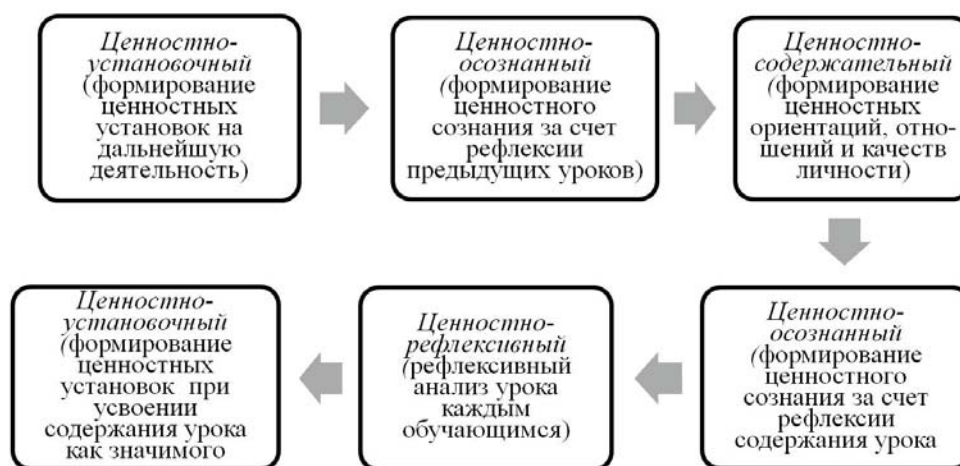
Ценностно-установочный (формирование ценностных установок на дальнейшую деятельность)

Ценностно-осознанный (формирование ценностного сознания за счет рефлексии предыдущих уроков)

Ценностно-содержательный (формирование ценностных ориентаций, отношений и качеств личности)

Ценностно-осознанный (формирование ценностного сознания за счет рефлексии содержания урока

Ценностно-рефлексивный (рефлексивный анализ урока каждым обучающимся)

Ценностно-установочный (формирование ценностных установок при усвоении содержания урока как значимого